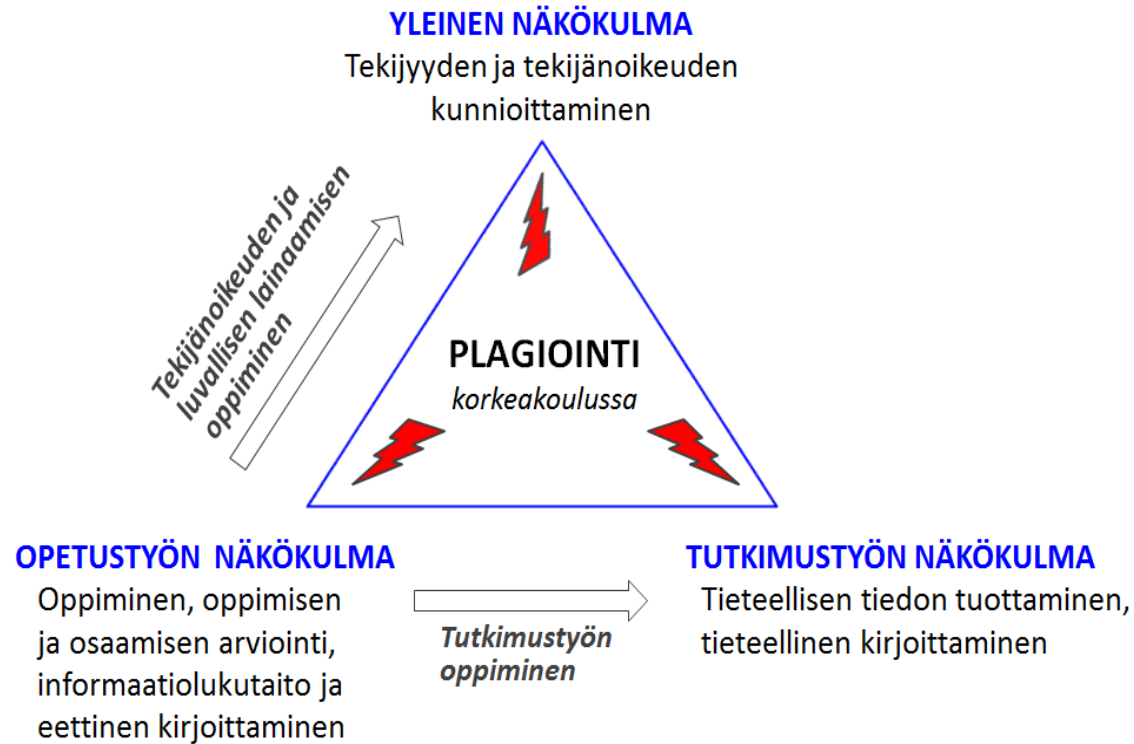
YLEINEN NÄKÖKULMA
Tekijyyden ja tekijänoikeuden kunnioittaminen

Tekijänoikeuden ja luvallisen lainaamisen oppiminen

PLAGIOINTI
korkeakoulussa

OPETUSTYÖN NÄKÖKULMA
Oppiminen, oppimisen ja osaamisen arviointi, informaatiolukutaito ja eettinen kirjoittaminen

Tutkimustyön oppiminen

TUTKIMUSTYÖN NÄKÖKULMA
Tieteellisen tiedon tuottaminen, tieteellinen kirjoittaminen